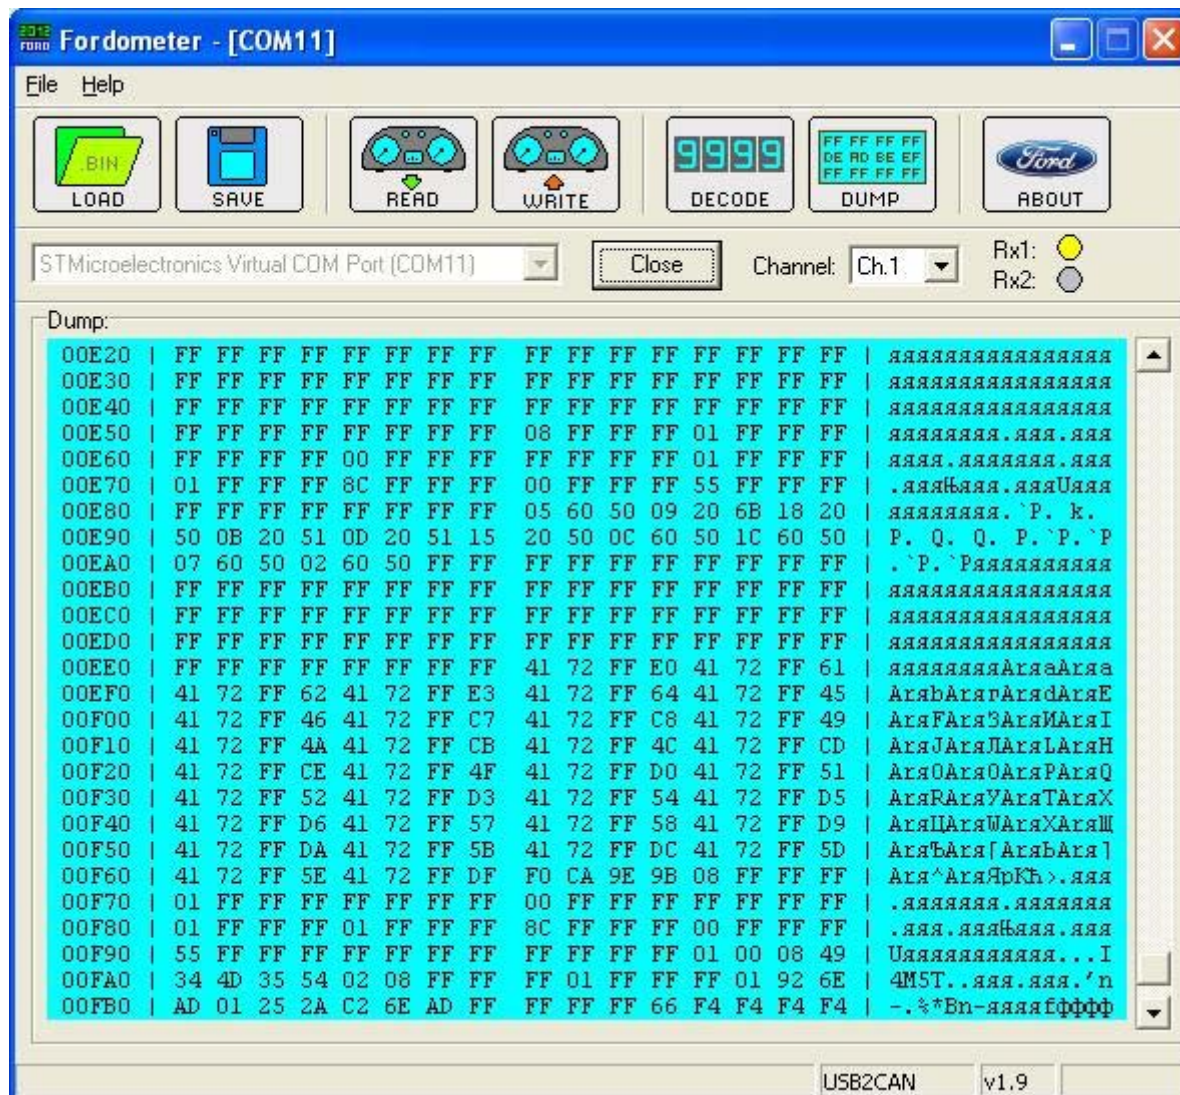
Fordometer - [COM11]

File Help

BIN LOAD SAVE READ WRITE 9999 DECODE FF FF FF FF DE AD BE EF FF FF FF FF DUMP Ford ABOUT

STMicroelectronics Virtual COM Port (COM11) Close Channel: Ch.1 Rx1: Rx2:

Dump:

00E20 | FF FF FF FF FF FF FF FF FF FF FF FF FF FF FF FF | яяяяяяяяяяяяяяяя
00E30 | FF FF FF FF FF FF FF FF FF FF FF FF FF FF FF FF | яяяяяяяяяяяяяяяя
00E40 | FF FF FF FF FF FF FF FF FF FF FF FF FF FF FF FF | яяяяяяяяяяяяяяяя
00E50 | FF FF FF FF FF FF FF FF 08 FF FF FF 01 FF FF FF | яяяяяяяя.яяя.яяя
00E60 | FF FF FF FF 00 FF FF FF FF FF FF FF 01 FF FF FF | яяяя.яяяяяяя.яяя
00E70 | 01 FF FF FF 8C FF FF FF 00 FF FF FF 55 FF FF FF | .яяяЊяяя.яяяUяяя
00E80 | FF FF FF FF FF FF FF FF 05 60 50 09 20 6B 18 20 | яяяяяяяя.`P. k.
00E90 | 50 0B 20 51 0D 20 51 15 20 50 0C 60 50 1C 60 50 | P. Q. Q. P.`P.`P
00EA0 | 07 60 50 02 60 50 FF FF FF FF FF FF FF FF FF FF | .`P.`Pяяяяяяяяяя
00EB0 | FF FF FF FF FF FF FF FF FF FF FF FF FF FF FF FF | яяяяяяяяяяяяяяяя
00EC0 | FF FF FF FF FF FF FF FF FF FF FF FF FF FF FF FF | яяяяяяяяяяяяяяяя
00ED0 | FF FF FF FF FF FF FF FF FF FF FF FF FF FF FF FF | яяяяяяяяяяяяяяяя
00EE0 | FF FF FF FF FF FF FF FF 41 72 FF E0 41 72 FF 61 | яяяяяяяяАrяаАrяa
00EF0 | 41 72 FF 62 41 72 FF E3 41 72 FF 64 41 72 FF 45 | АrяbАrяrАrяdАrяE
00F00 | 41 72 FF 46 41 72 FF C7 41 72 FF C8 41 72 FF 49 | АrяFАrяЗАrяИАrяI
00F10 | 41 72 FF 4A 41 72 FF CB 41 72 FF 4C 41 72 FF CD | АrяJАrяЛАrяLАrяН
00F20 | 41 72 FF CE 41 72 FF 4F 41 72 FF D0 41 72 FF 51 | АrяОАrяOАrяPАrяQ
00F30 | 41 72 FF 52 41 72 FF D3 41 72 FF 54 41 72 FF D5 | АrяRАrяУАrяTАrяХ
00F40 | 41 72 FF D6 41 72 FF 57 41 72 FF 58 41 72 FF D9 | АrяЦАrяWАrяXАrяЩ
00F50 | 41 72 FF DA 41 72 FF 5B 41 72 FF DC 41 72 FF 5D | АrяЪАrя[АrяЬАrя]
00F60 | 41 72 FF 5E 41 72 FF DF F0 CA 9E 9B 08 FF FF FF | Аrя^АrяЯрКћ>.яяя
00F70 | 01 FF FF FF FF FF FF FF 00 FF FF FF FF FF FF FF | .яяяяяяя.яяяяяяя
00F80 | 01 FF FF FF 01 FF FF FF 8C FF FF FF 00 FF FF FF | .яяя.яяяЊяяя.яяя
00F90 | 55 FF FF FF FF FF FF FF FF FF FF FF 01 00 08 49 | Uяяяяяяяяяяя...I
00FA0 | 34 4D 35 54 02 08 FF FF FF 01 FF FF FF 01 92 6E | 4M5T..яяя.яяя.’n
00FB0 | AD 01 25 2A C2 6E AD FF FF FF FF 66 F4 F4 F4 F4 | -.%*Вn-яяяяfффф

USB2CAN v1.9